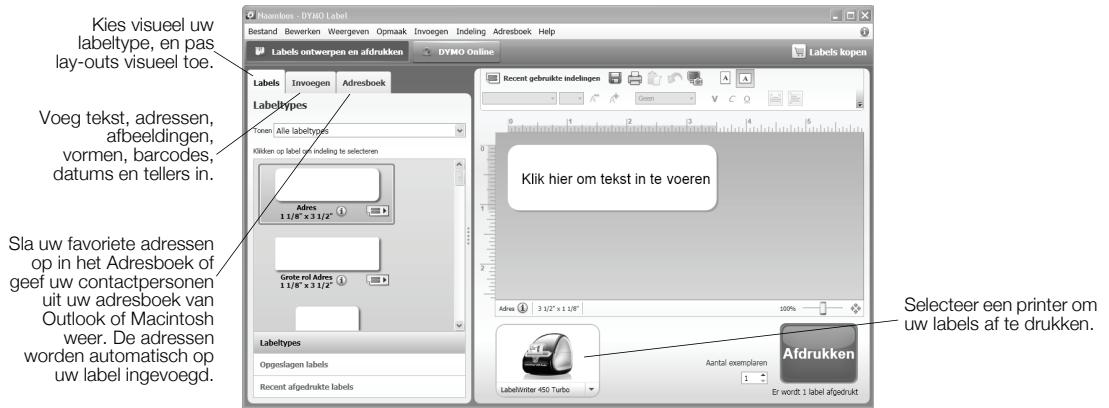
Kies visueel uw labeltype, en pas lay-outs visueel toe.

Voeg tekst, adressen, afbeeldingen, vormen, barcodes, datums en tellers in.

Sla uw favoriete adressen op in het Adresboek of geef uw contactpersonen uit uw adresboek van Outlook of Macintosh weer. De adressen worden automatisch op uw label ingevoegd.

Naamloos - DYMO Label

Bestand Bewerken Weergeven Opmaak Invoegen Indeling Adresboek Help

Labels ontwerpen en afdrukken

DYMO Online

Labels kopen

Labels Invoegen Adresboek

Labeltypes

Tonen Alle labeltypes

Klikken op label om indeling te selecteren

Adres
1 1/8" x 3 1/2"

Grote rol Adres
1 1/8" x 3 1/2"

Labeltypes

Opgeslagen labels

Recent afgedrukte labels

Recent gebruikte indelingen

Geen

Klik hier om tekst in te voeren

Adres 3 1/2" x 1 1/8"

100%

LabelWriter 450 Turbo

Aantal exemplaren

1

Afdrukken

Er wordt 1 label afgedrukt

Selecteer een printer om uw labels af te drukken.